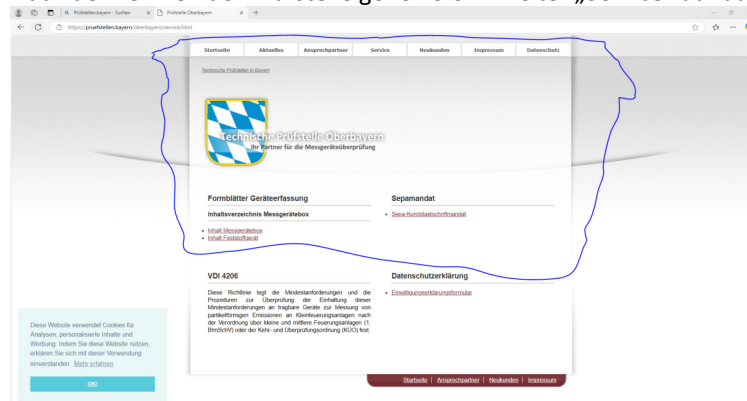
Prüfstellen bayern - Suchen | Prüfstelle Oberbayern | +

https://pruefstellen.bayern/oberbayern/service.html

Startseite | Aktuelles | Ansprechpartner | Service | Neukunden | Impressum | Datenschutz

Technische Prüfstellen in Bayern

Technische Prüfstelle Oberbayern
Ihr Partner für die Messgeräteüberprüfung

Formblätter Geräteerfassung

Inhaltsverzeichnis Messgerätebox

- Inhalt Messgerätebox
- Inhalt Feststoffgerät

Sepamandat

- Sepa-Kombilastschriftmandat

VDI 4206

Diese Richtlinie legt die Mindestanforderungen und die Prozeduren zur Überprüfung der Einhaltung dieser Mindestanforderungen an tragbare Geräte zur Messung von partikelförmigen Emissionen an Kleinfeuerungsanlagen nach der Verordnung über kleine und mittlere Feuerungsanlagen (1. BImSchV) oder der Kehr- und Überprüfungsordnung (KÜO) fest.

Datenschutzerklärung

- Einwilligungserklärungsformular

Diese Website verwendet Cookies für Analysen, personalisierte Inhalte und Werbung. Indem Sie diese Website nutzen, erklären Sie sich mit dieser Verwendung einverstanden. Mehr erfahren

OK!

Startseite | Ansprechpartner | Neukunden | Impressum